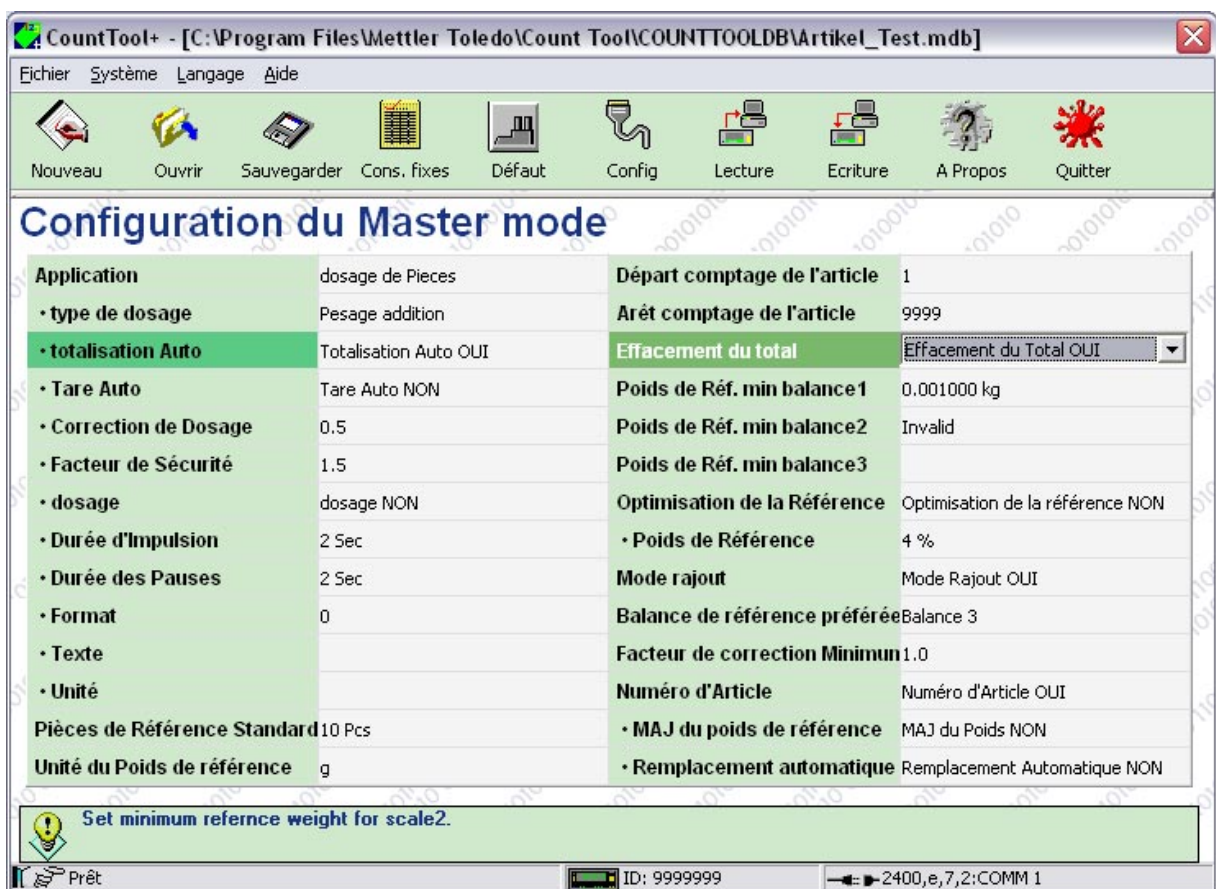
CountTool+ - [C:\Program Files\Mettler Toledo\Count Tool\COUNTTOOLDB\Artikel_Test.mdb]

Fichier Système Langage Aide

Nouveau Ouvrir Sauvegarder Cons. fixes Défaut Config Lecture Ecriture A Propos Quitter

Configuration du Master mode

| | | | |
|---|---|---|---|
| Application | dosage de Pieces | Départ comptage de l'article | 1 |
| • type de dosage | Pesage addition | Arét comptage de l'article | 9999 |
| • totalisation Auto | Totalisation Auto OUI | Effacement du total | Effacement du Total OUI |
| • Tare Auto | Tare Auto NON | Poids de Réf. min balance1 | 0.001000 kg |
| • Correction de Dosage | 0.5 | Poids de Réf. min balance2 | Invalid |
| • Facteur de Sécurité | 1.5 | Poids de Réf. min balance3 | |
| • dosage | dosage NON | Optimisation de la Référence | Optimisation de la référence NON |
| • Durée d'Impulsion | 2 Sec | • Poids de Référence | 4 % |
| • Durée des Pauses | 2 Sec | Mode rajout | Mode Rajout OUI |
| • Format | 0 | Balance de référence préférée | Balance 3 |
| • Texte | | Facteur de correction Minimum | 1.0 |
| • Unité | | Numéro d'Article | Numéro d'Article OUI |
| Pièces de Référence Standard | 10 Pcs | • MAJ du poids de référence | MAJ du Poids NON |
| Unité du Poids de référence | g | • Remplacement automatique | Remplacement Automatique NON |

Set minimum refernce weight for scale2.

Prêt ID: 9999999 2400,e,7,2:COMM 1